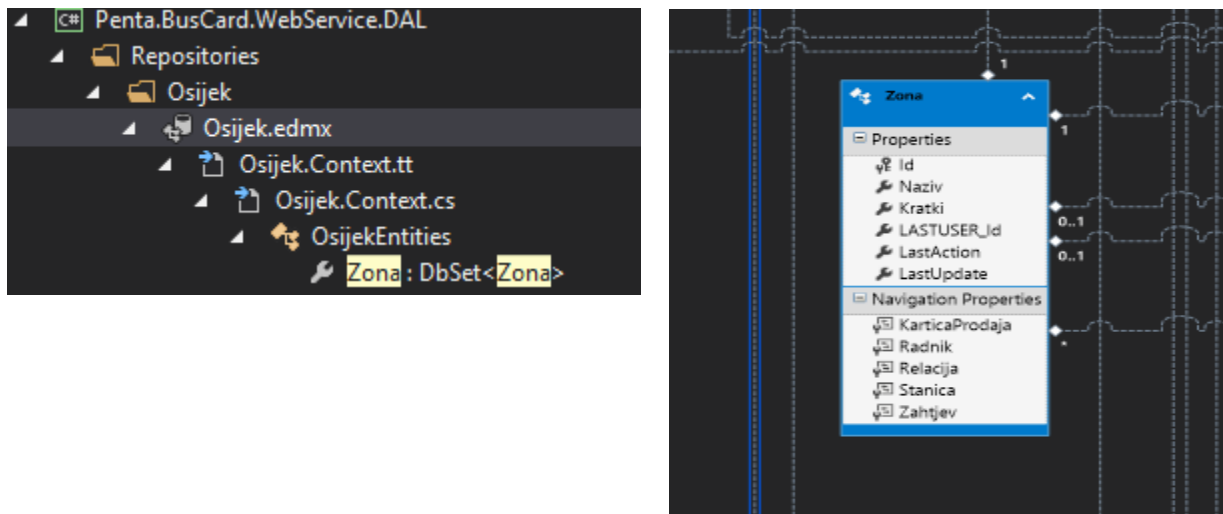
C# Penta.BusCard.WebService.DAL
Repositories
Osijek
Osijek.edmx
Osijek.Context.tt
Osijek.Context.cs
OsijekEntities
Zona : DbSet<Zona>

1
Zona
1
Properties
Id
Naziv
Kratki
LASTUSER_Id
LastAction
LastUpdate
0..1
0..1
Navigation Properties
KarticaProdaja
Radnik
Relacija
Stanica
Zahtjev
*